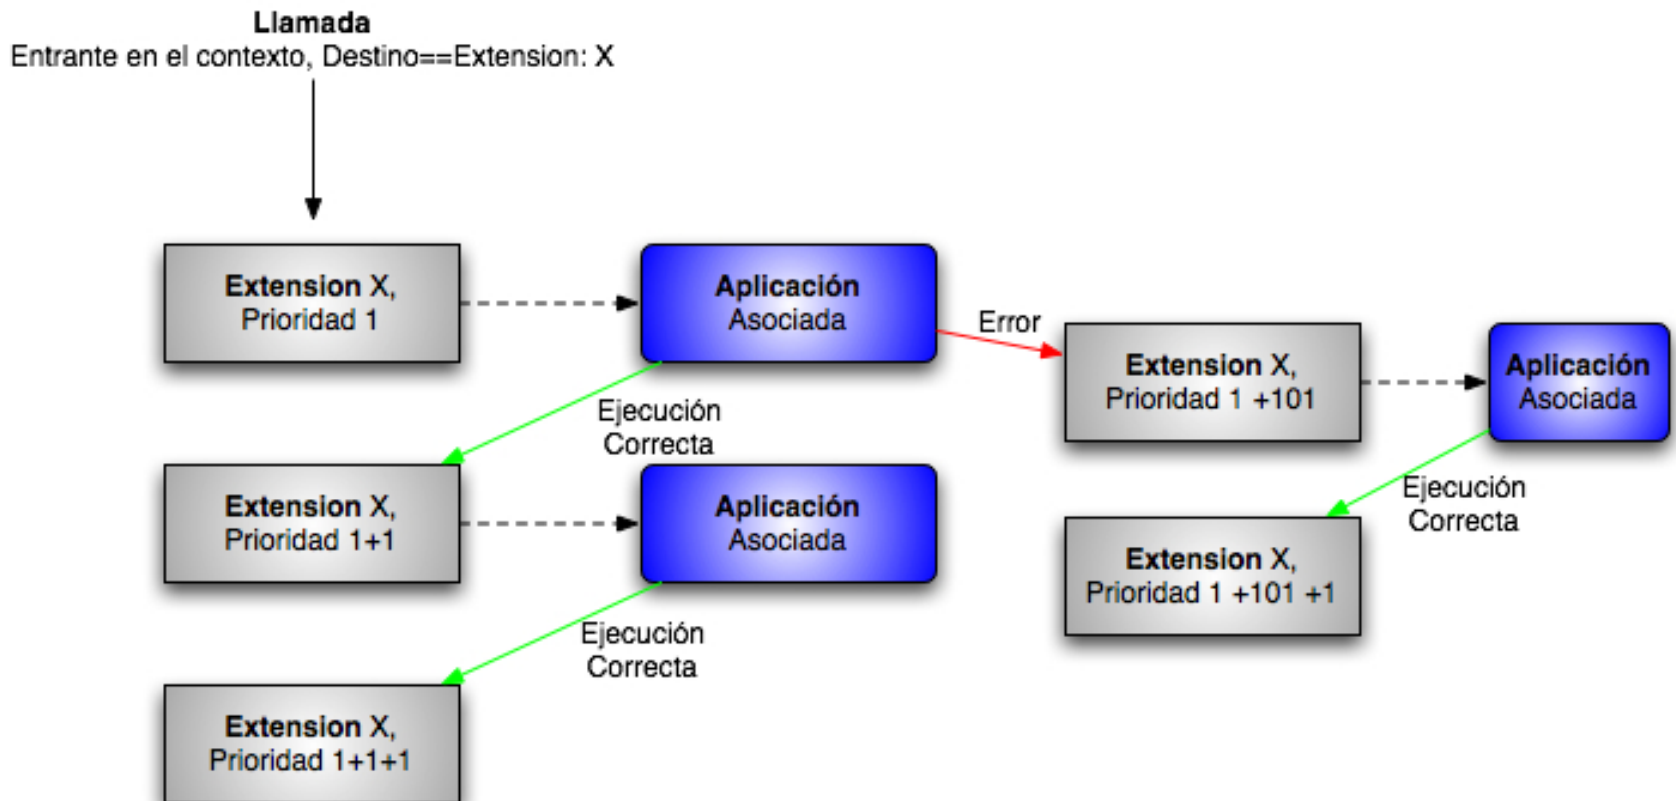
Llamada
Entrante en el contexto, Destino==Extension: X

Extension X, Prioridad 1

Aplicación Asociada

Error

Extension X, Prioridad 1 +101

Aplicación Asociada

Ejecución Correcta

Extension X, Prioridad 1+1

Aplicación Asociada

Ejecución Correcta

Extension X, Prioridad 1 +101 +1

Ejecución Correcta

Extension X, Prioridad 1+1+1